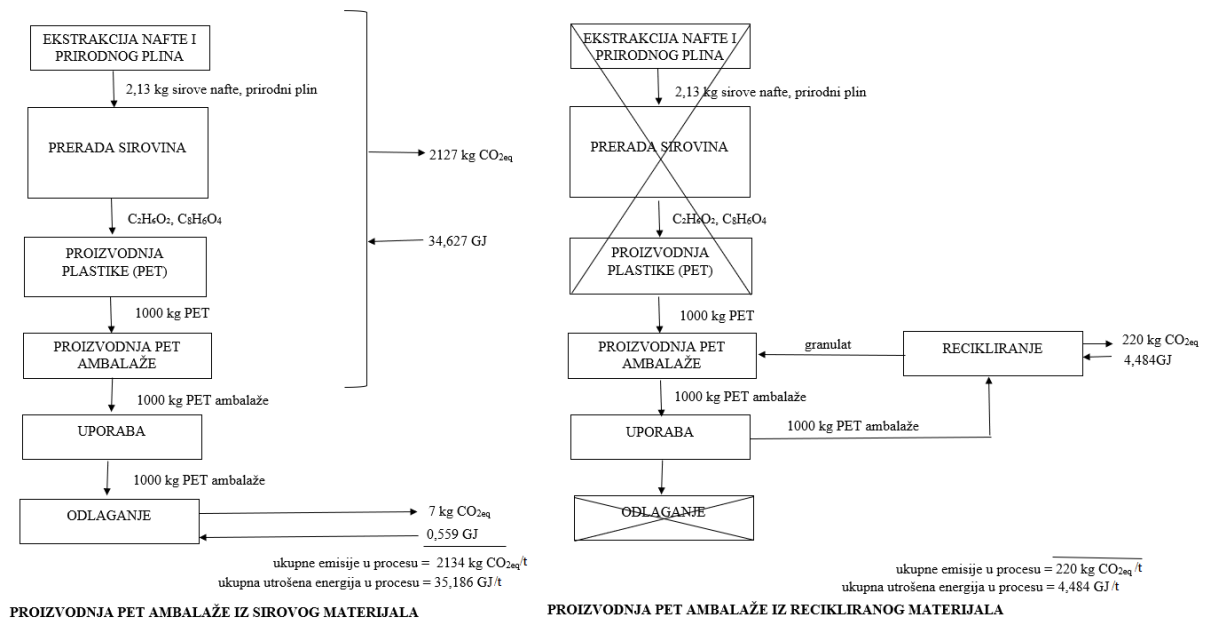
EKSTRAKCIJA NAFTE I PRIRODNOG PLINA

2,13 kg sirove nafte, prirodni plin

PRERADA SIROVINA

$C_2H_6O_2$, $C_8H_6O_4$

PROIZVODNJA PLASTIKE (PET)

1000 kg PET

PROIZVODNJA PET AMBALAŽE

2127 kg $CO_{2eq}$

34,627 GJ

1000 kg PET ambalaže

UPORABA

1000 kg PET ambalaže

ODLAGANJE

7 kg $CO_{2eq}$

0,559 GJ

ukupne emisije u procesu = 2134 kg $CO_{2eq}$/t

ukupna utrošena energija u procesu = 35,186 GJ/t

PROIZVODNJA PET AMBALAŽE IZ SIROVOG MATERIJALA

EKSTRAKCIJA NAFTE I PRIRODNOG PLINA

2,13 kg sirove nafte, prirodni plin

PRERADA SIROVINA

$C_2H_6O_2$, $C_8H_6O_4$

PROIZVODNJA PLASTIKE (PET)

1000 kg PET

PROIZVODNJA PET AMBALAŽE

granulat

RECIKLIRANJE

220 kg $CO_{2eq}$

4,484GJ

1000 kg PET ambalaže

UPORABA

1000 kg PET ambalaže

ODLAGANJE

ukupne emisije u procesu = 220 kg $CO_{2eq}$/t

ukupna utrošena energija u procesu = 4,484 GJ/t

PROIZVODNJA PET AMBALAŽE IZ RECIKLIRANOG MATERIJALA